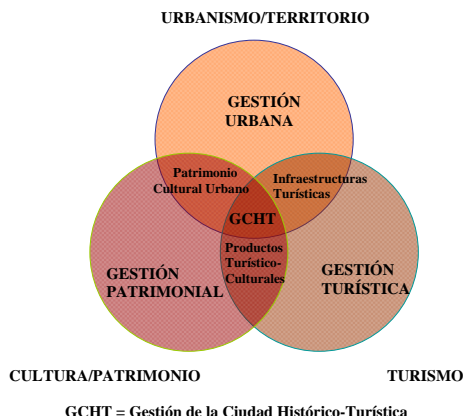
URBANISMO/TERRITORIO

GESTIÓN URBANA

Patrimonio Cultural Urbano

Infraestructuras Turísticas

GCHT

Productos Turístico-Culturales

GESTIÓN PATRIMONIAL

GESTIÓN TURÍSTICA

CULTURA/PATRIMONIO

TURISMO

GCHT = Gestión de la Ciudad Histórico-Turística